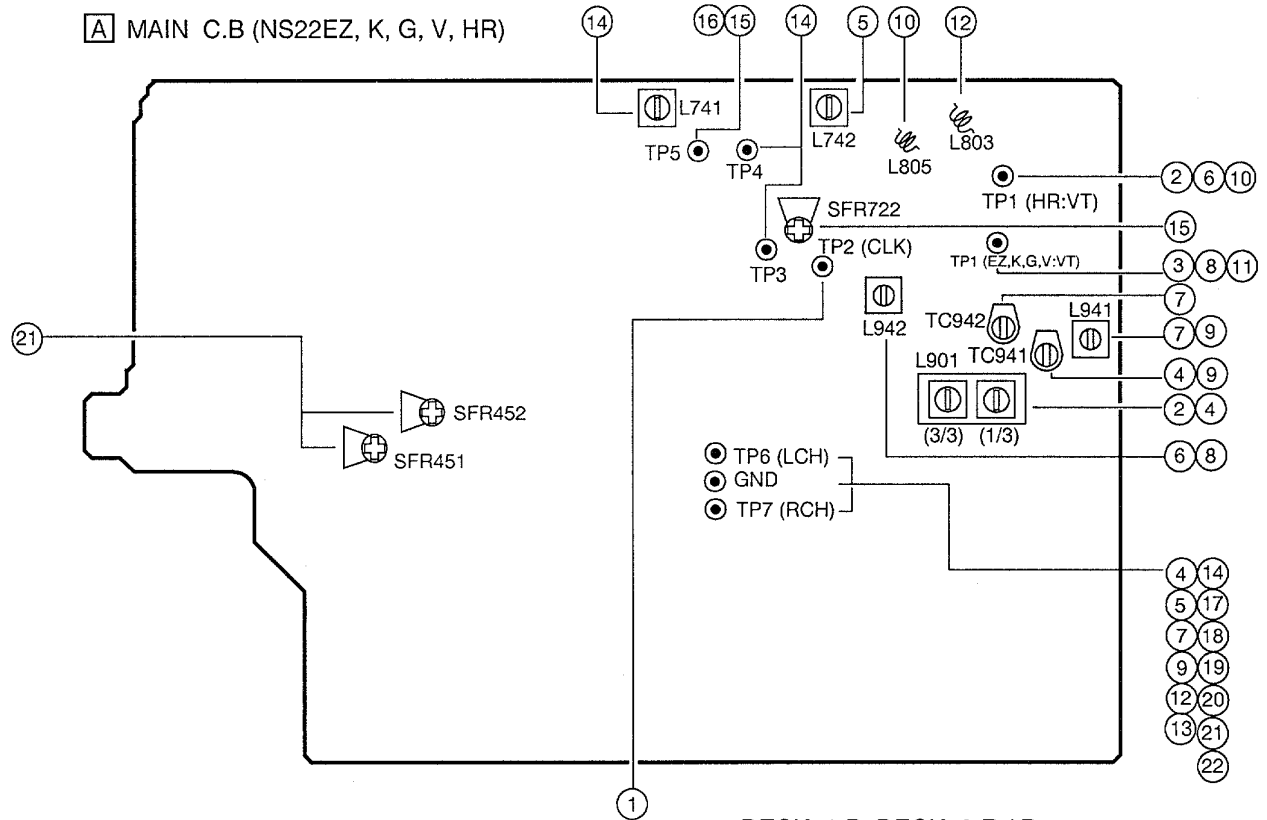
A MAIN C.B (NS22EZ, K, G, V, HR)

14 16 15 14 5 10 12

L741
L742
L805
L803
TP5
TP4
TP1 (HR:VT)
2 6 10
SFR722
15
TP3
TP2 (CLK)
TP1 (EZ,K,G,V:VT)
3 8 11
L942
7
TC942
L941
7 9
21
TC941
4 9
L901
SFR452
2 4
(3/3) (1/3)
SFR451
TP6 (LCH)
6 8
GND
TP7 (RCH)
4 14
5 17
7 18
9 19
12 20
13 21
22
1
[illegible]